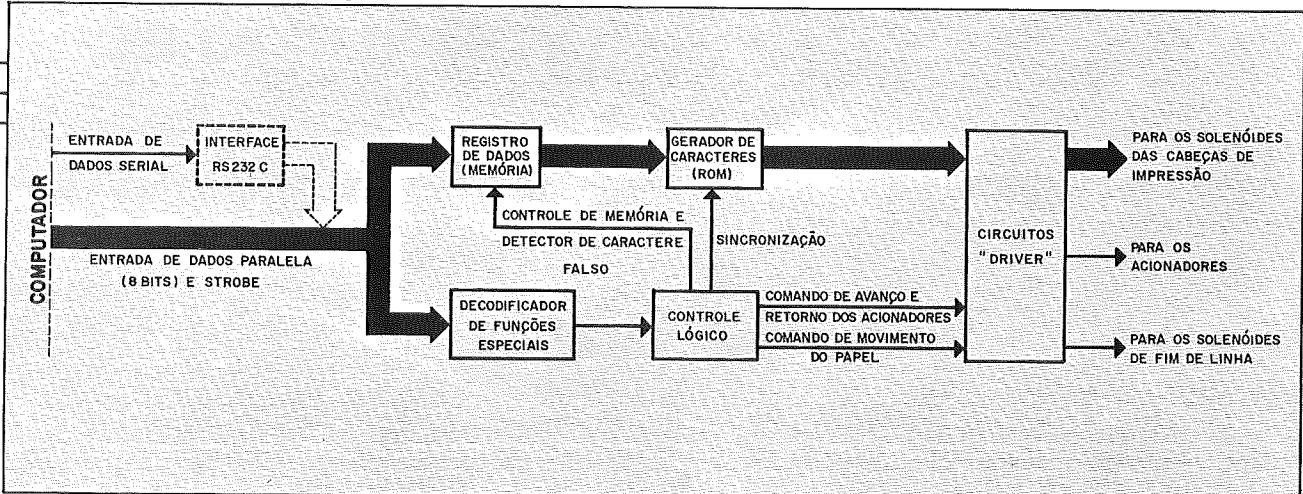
COMPUTADOR

ENTRADA DE DADOS SERIAL

INTERFACE RS232 C

ENTRADA DE DADOS PARALELA (8 BITS) E STROBE

REGISTRO DE DADOS (MEMÓRIA)

GERADOR DE CARACTERES (ROM)

CONTROLE DE MEMÓRIA E DETECTOR DE CARACTERE FALSO

SINCRONIZAÇÃO

DECODIFICADOR DE FUNÇÕES ESPECIAIS

CONTROLE LÓGICO

COMANDO DE AVANÇO E RETORNO DOS ACIONADORES

COMANDO DE MOVIMENTO DO PAPEL

CIRCUITOS "DRIVER"

PARA OS SOLENÓIDES DAS CABEÇAS DE IMPRESSÃO

PARA OS ACIONADORES

PARA OS SOLENÓIDES DE FIM DE LINHA